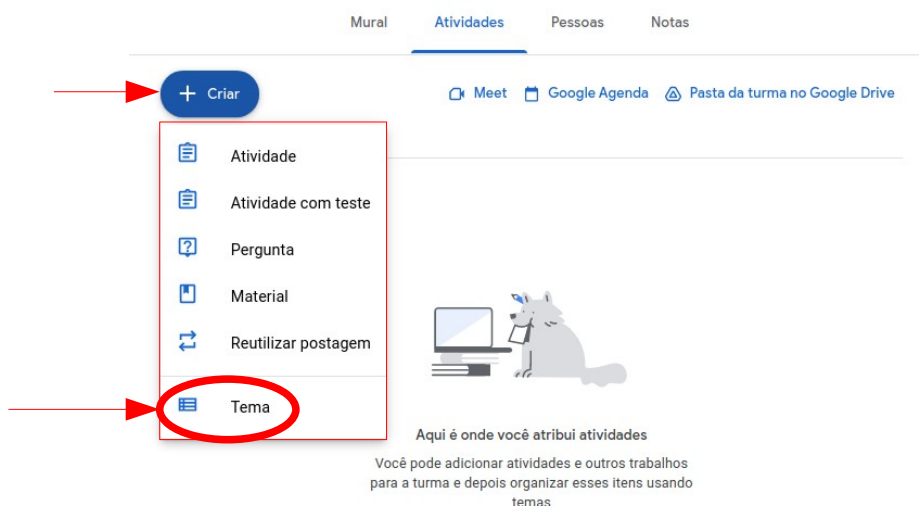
Mural Atividades Pessoas Notas

+ Criar

Meet Google Agenda Pasta da turma no Google Drive

Atividade
Atividade com teste
Pergunta
Material
Reutilizar postagem
Tema

Aqui é onde você atribui atividades

Você pode adicionar atividades e outros trabalhos para a turma e depois organizar esses itens usando temas